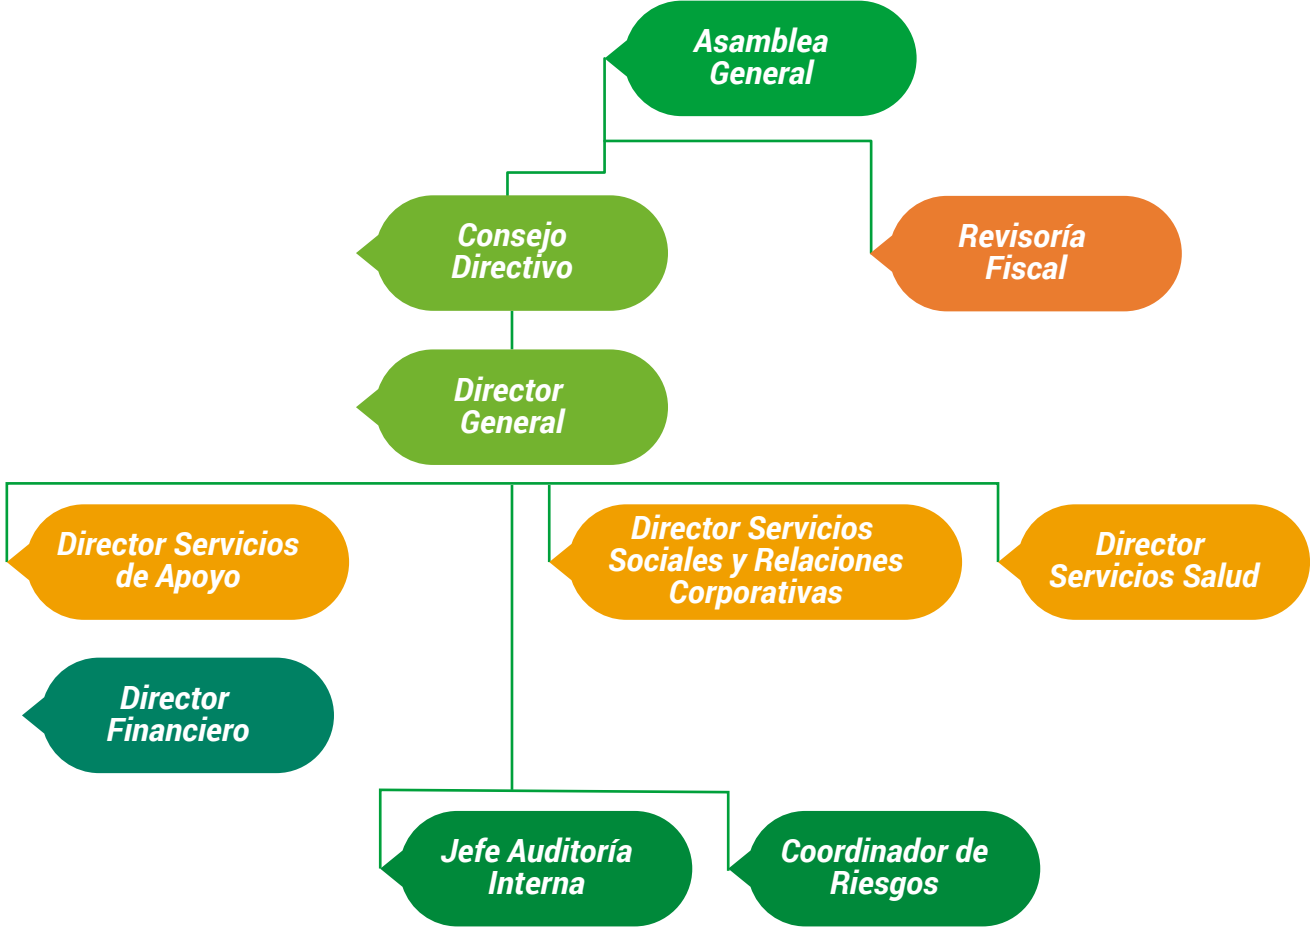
Asamblea General

Consejo Directivo

Revisoría Fiscal

Director General

Director Servicios de Apoyo

Director Servicios Sociales y Relaciones Corporativas

Director Servicios Salud

Director Financiero

Jefe Auditoría Interna

Coordinador de Riesgos